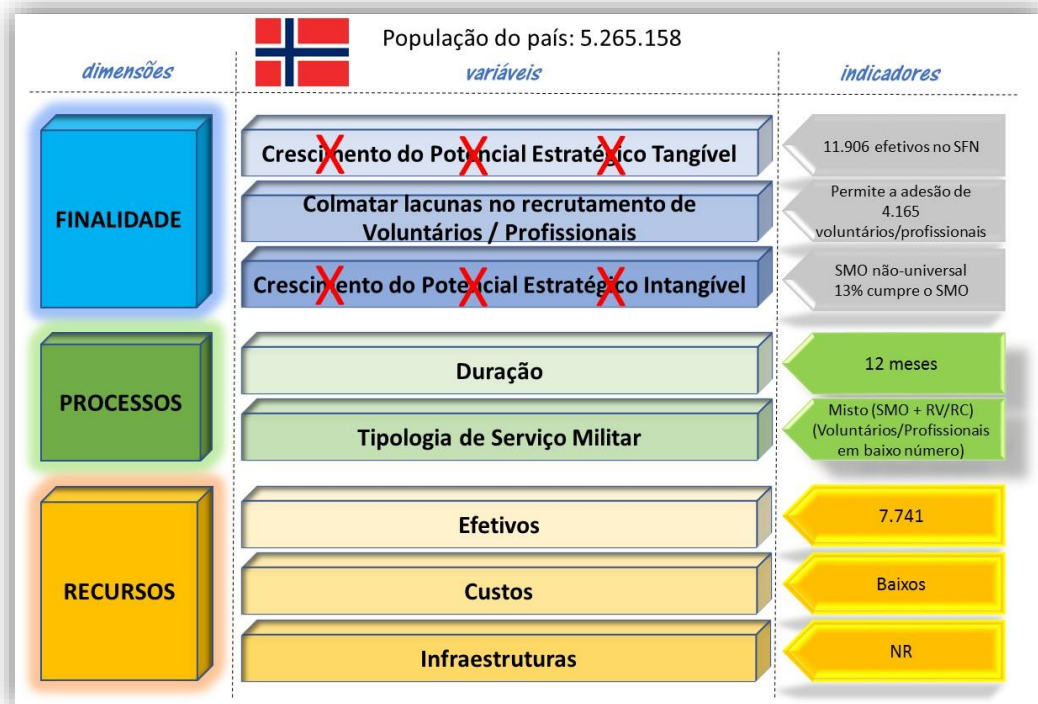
População do país: 5.265.158

dimensões

variáveis

indicadores

FINALIDADE

Crescimento do Potencial Estratégico Tangível

11.906 efetivos no SFN

Colmatar lacunas no recrutamento de Voluntários / Profissionais

Permite a adesão de 4.165 voluntários/profissionais

Crescimento do Potencial Estratégico Intangível

SMO não-universal 13% cumpre o SMO

PROCESSOS

Duração

12 meses

Tipologia de Serviço Militar

Misto (SMO + RV/RC) (Voluntários/Profissionais em baixo número)

RECURSOS

Efetivos

7.741

Custos

Baixos

Infraestruturas

NR